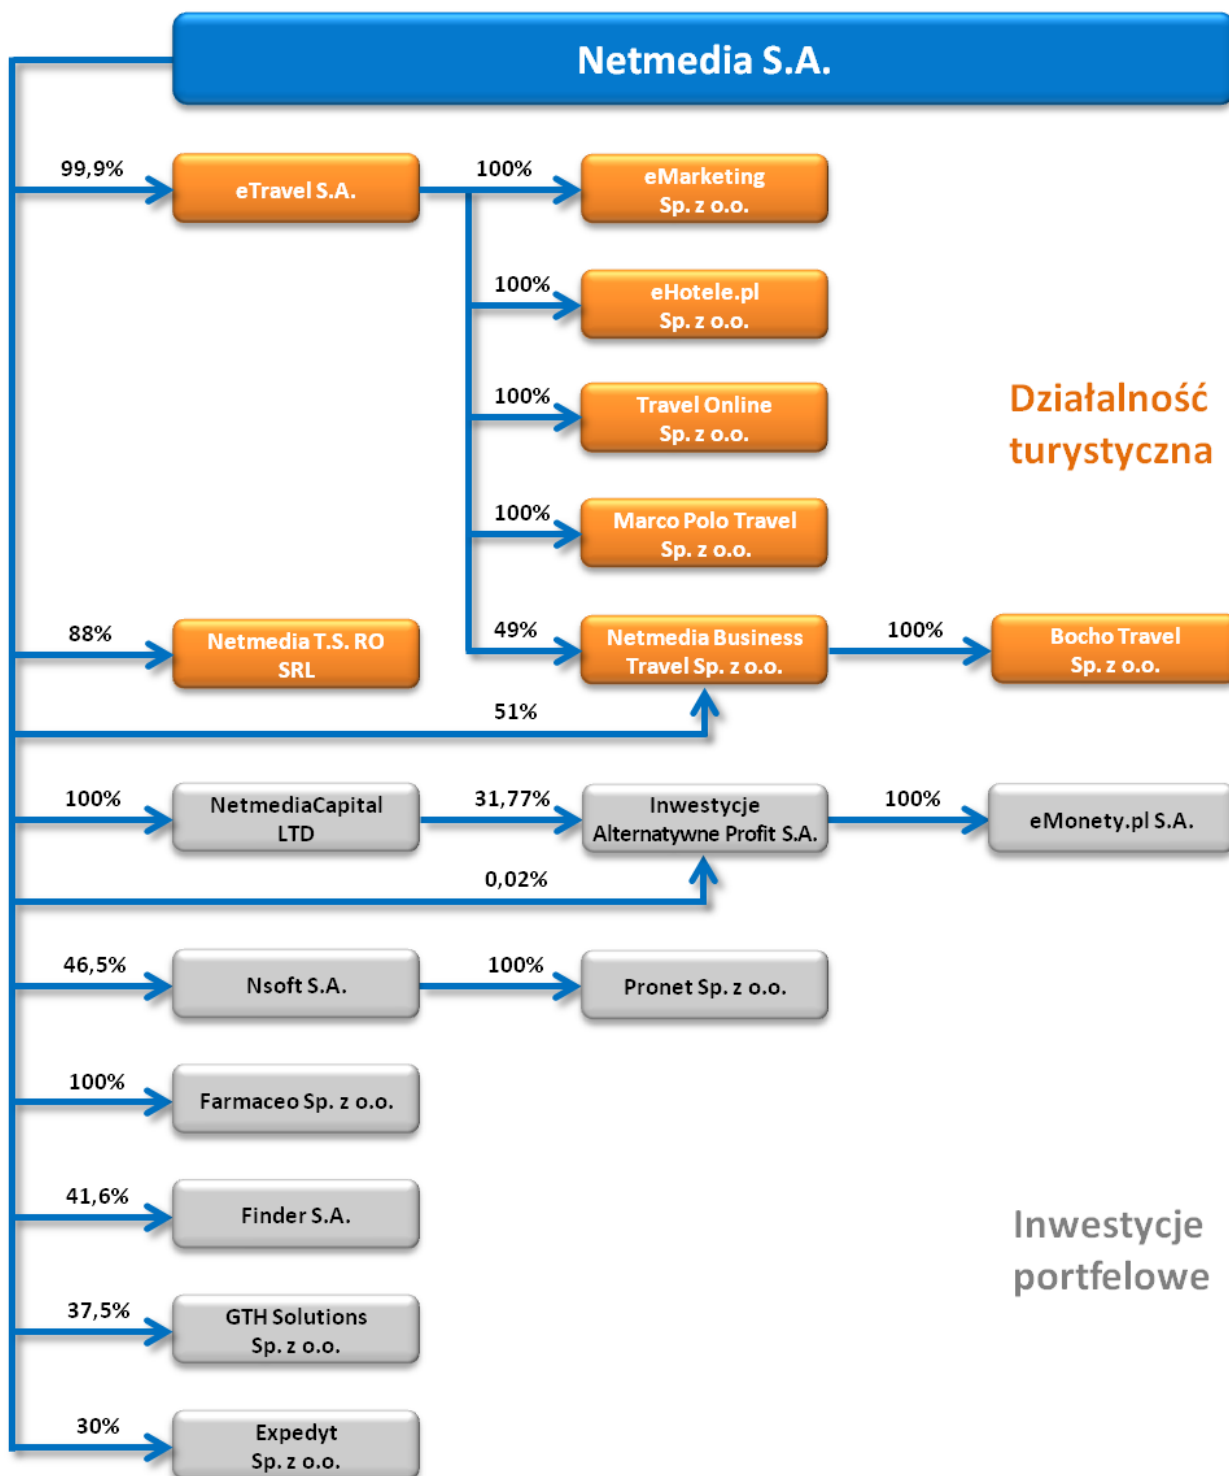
Netmedia S.A.

99,9%
eTravel S.A.
100%
eMarketing Sp. z o.o.
100%
eHotele.pl Sp. z o.o.
100%
Travel Online Sp. z o.o.
100%
Marco Polo Travel Sp. z o.o.
88%
Netmedia T.S. RO SRL
49%
Netmedia Business Travel Sp. z o.o.
100%
Bocho Travel Sp. z o.o.
51%

Działalność turystyczna

100%
NetmediaCapital LTD
31,77%
Inwestycje Alternatywne Profit S.A.
100%
eMonety.pl S.A.
0,02%
46,5%
Nsoft S.A.
100%
Pronet Sp. z o.o.
100%
Farmaceo Sp. z o.o.
41,6%
Finder S.A.
37,5%
GTH Solutions Sp. z o.o.
30%
Expedyt Sp. z o.o.

Inwestycje portfelowe